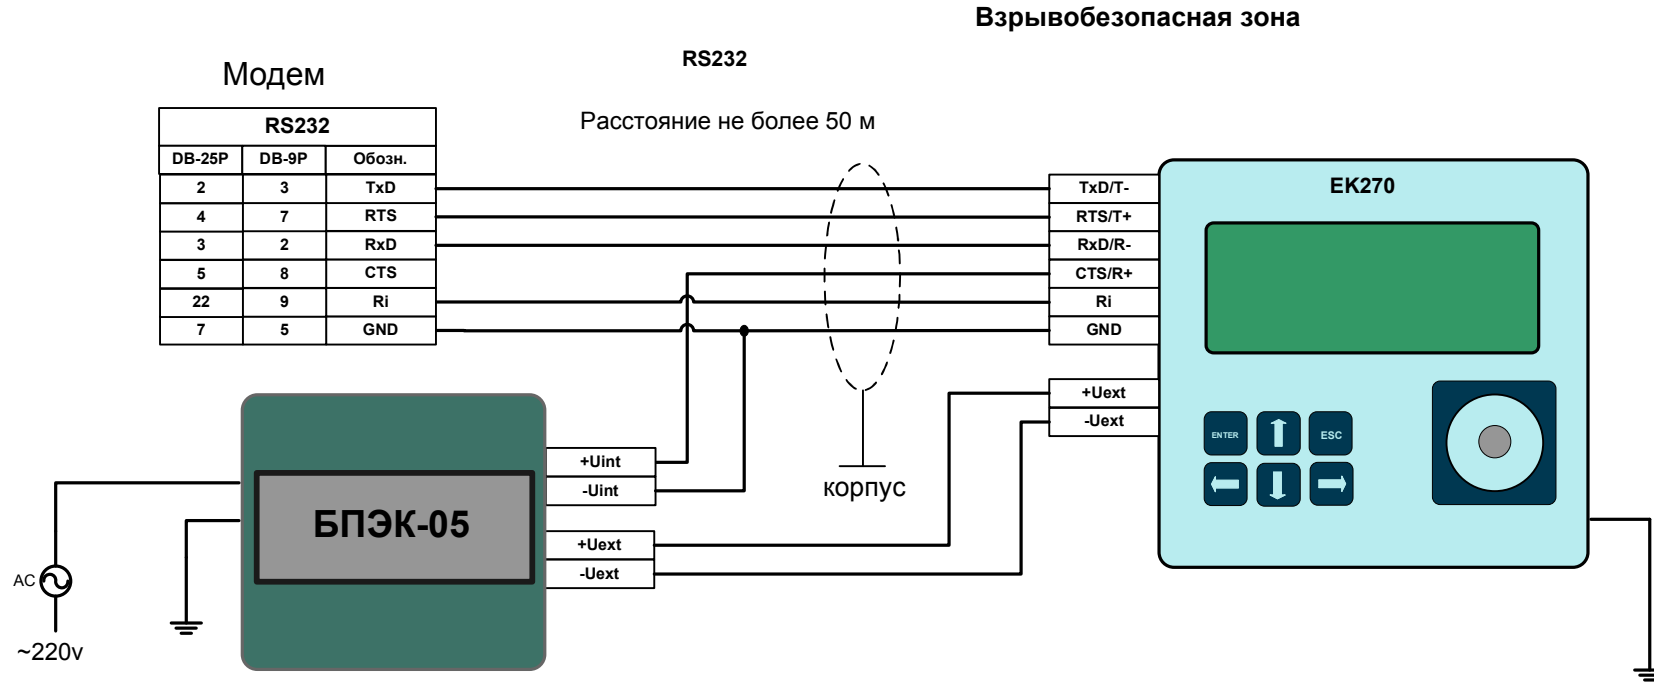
Взрывобезопасная зона

RS232

Модем

| RS232 | | |
|---|---|---|
| DB-25P | DB-9P | Обозн. |
| 2 | 3 | TxD |
| 4 | 7 | RTS |
| 3 | 2 | RxD |
| 5 | 8 | CTS |
| 22 | 9 | Ri |
| 7 | 5 | GND |

Расстояние не более 50 м

TxD/T-
RTS/T+
RxD/R-
CTS/R+
Ri
GND

EK270

+Uext
-Uext

ENTER
ESC

корпус

+Uint
-Uint

БПЭК-05

+Uext
-Uext

AC

~220v